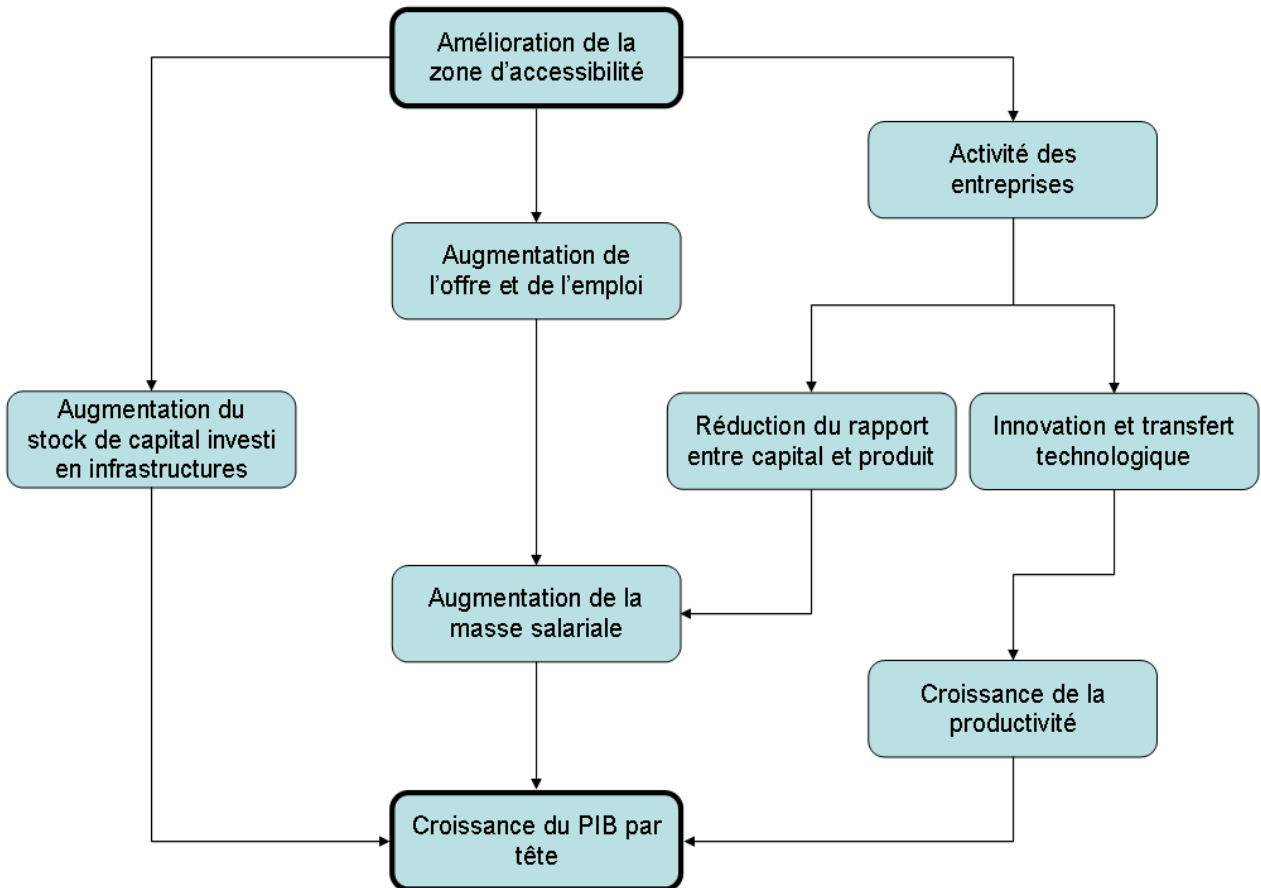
Amélioration de la zone d'accessibilité

Activité des entreprises

Augmentation de l'offre et de l'emploi

Augmentation du stock de capital investi en infrastructures

Réduction du rapport entre capital et produit

Innovation et transfert technologique

Augmentation de la masse salariale

Croissance de la productivité

Croissance du PIB par tête